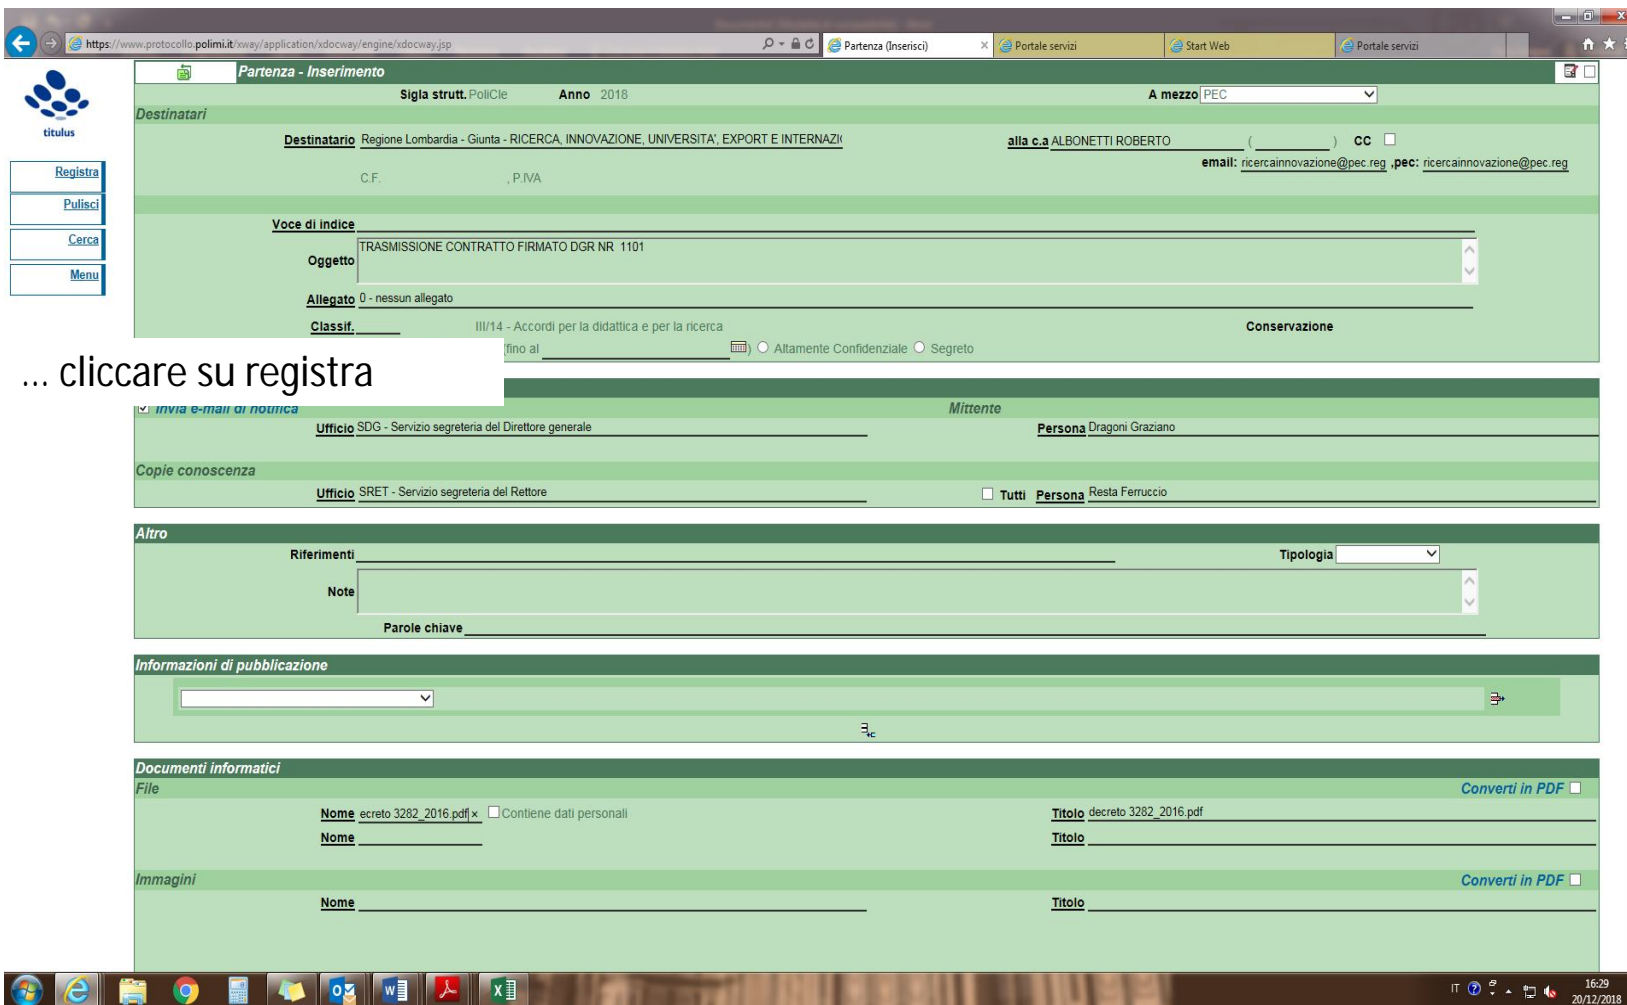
https://www.protocollo.polimi.it/xway/application/xdocway/engine/xdocway.jsp

Partenza (Inserisci)

Portale servizi

Start Web

Portale servizi

titulus

Registra

Pulisci

Cerca

Menu

Partenza - Inserimento

Sigla strutt. PoliCle Anno 2018 A mezzo PEC

Destinatari

Destinatario Regione Lombardia - Giunta - RICERCA, INNOVAZIONE, UNIVERSITA', EXPORT E INTERNAZI alla c.a ALBONETTI ROBERTO ( ) CC

email: ricercainnovazione@pec.reg ,pec: ricercainnovazione@pec.reg

C.F. , P.IVA

Voce di indice

Oggetto TRASMISSIONE CONTRATTO FIRMATO DGR NR 1101

Allegato 0 - nessun allegato

Classif. III/14 - Accordi per la didattica e per la ricerca Conservazione

fino al ) Altamente Confidenziale Segreto

... cliccare su registra

Invia e-mail di notifica Mittente

Ufficio SDG - Servizio segreteria del Direttore generale Persona Dragoni Graziano

Copie conoscenza

Ufficio SRET - Servizio segreteria del Rettore Tutti Persona Resta Ferruccio

Altro

Riferimenti Tipologia

Note

Parole chiave

Informazioni di pubblicazione

Documenti informatici

File Converti in PDF

Nome ecreto 3282_2016.pdf × Contiene dati personali Titolo decreto 3282_2016.pdf

Nome Titolo

Immagini Converti in PDF

Nome Titolo

IT 16:29 20/12/2018